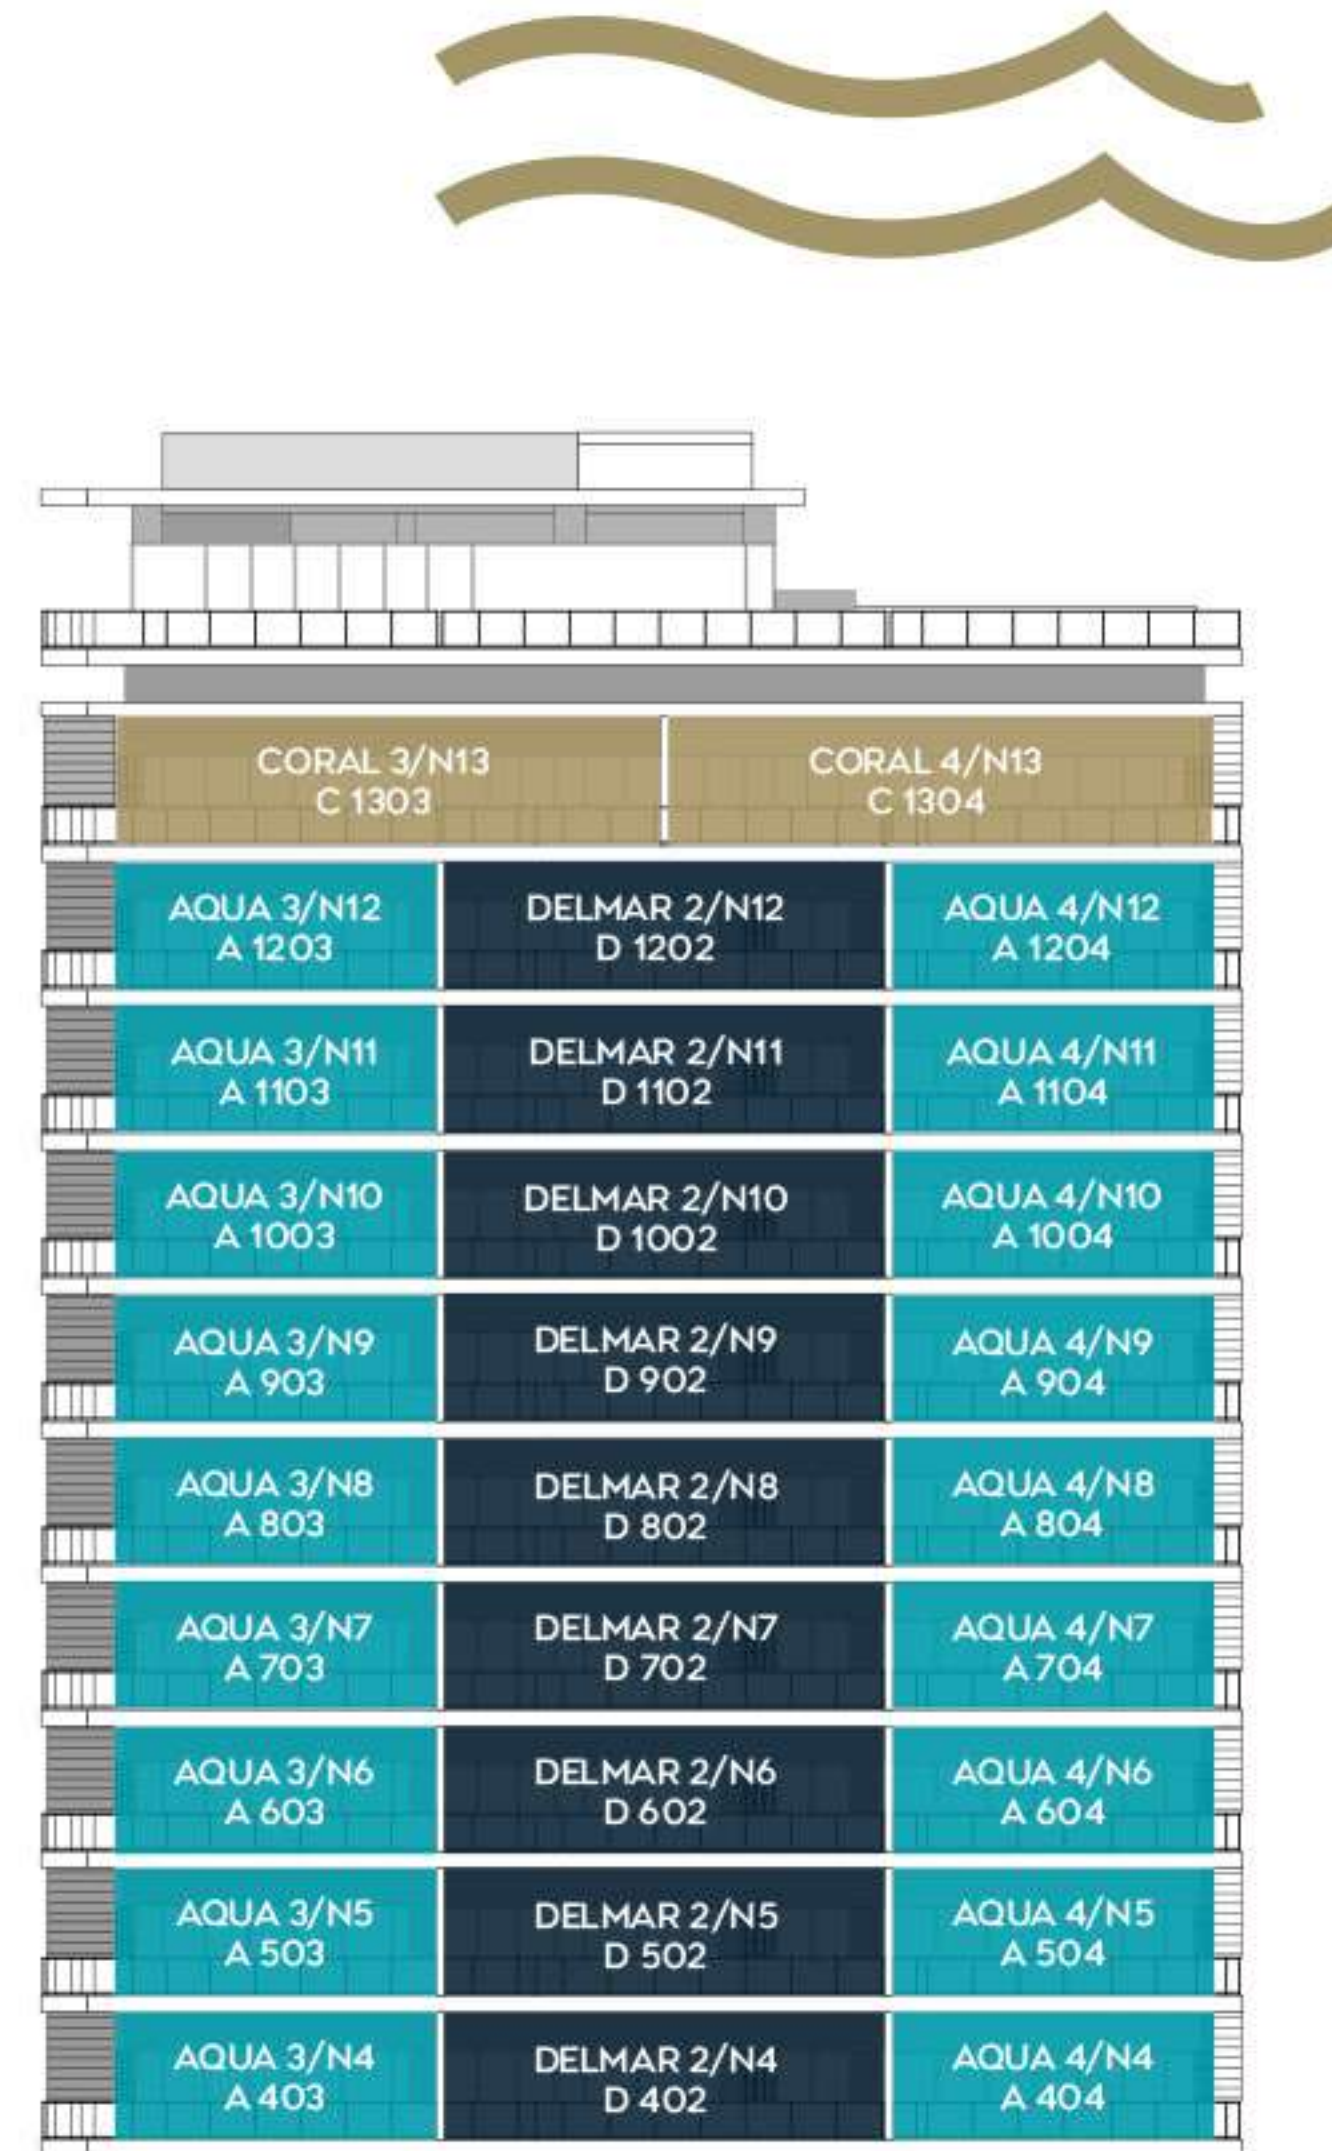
CORAL 3/N13
C 1303

CORAL 4/N13
C 1304

AQUA 3/N12
A 1203

DELMAR 2/N12
D 1202

AQUA 4/N12
A 1204

AQUA 3/N11
A 1103

DELMAR 2/N11
D 1102

AQUA 4/N11
A 1104

AQUA 3/N10
A 1003

DELMAR 2/N10
D 1002

AQUA 4/N10
A 1004

AQUA 3/N9
A 903

DELMAR 2/N9
D 902

AQUA 4/N9
A 904

AQUA 3/N8
A 803

DELMAR 2/N8
D 802

AQUA 4/N8
A 804

AQUA 3/N7
A 703

DELMAR 2/N7
D 702

AQUA 4/N7
A 704

AQUA 3/N6
A 603

DELMAR 2/N6
D 602

AQUA 4/N6
A 604

AQUA 3/N5
A 503

DELMAR 2/N5
D 502

AQUA 4/N5
A 504

AQUA 3/N4
A 403

DELMAR 2/N4
D 402

AQUA 4/N4
A 404